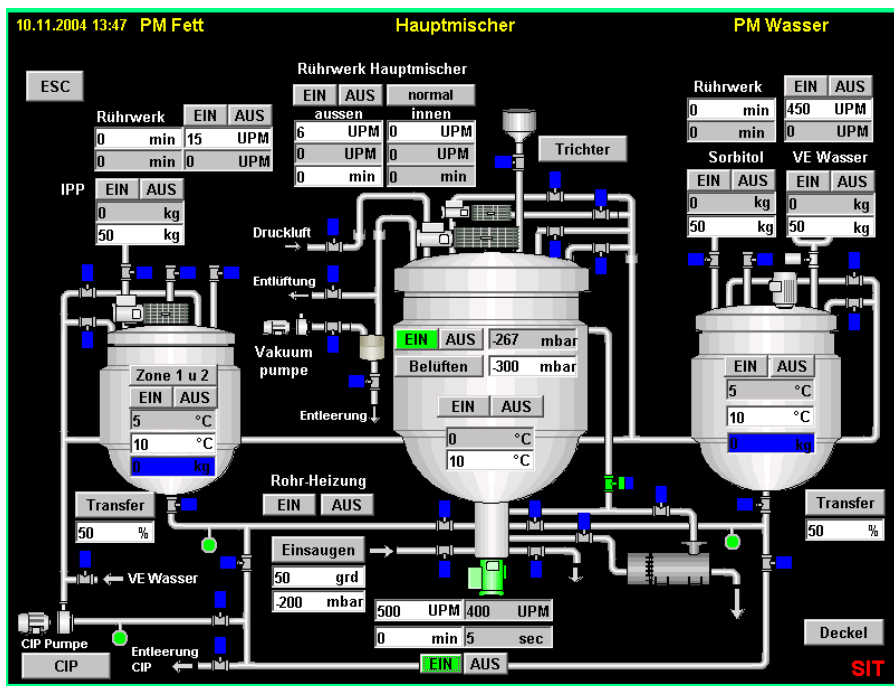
10.11.2004 13:47 PM Fett

Hauptmischer

PM Wasser

ESC

Rührwerk Hauptmischer

EIN AUS normal

aussen innen

6 UPM 0 UPM

0 UPM 0 UPM

0 min 0 min

Rührwerk

EIN AUS

0 min 15 UPM

0 min 0 UPM

IPP

EIN AUS

0 kg

50 kg

Trichter

Rührwerk

EIN AUS

0 min 450 UPM

0 min 0 UPM

Sorbitol

EIN AUS

0 kg

50 kg

VE Wasser

EIN AUS

0 kg

50 kg

Druckluft

Entlüftung

Vakuum pumpe

Entleerung

EIN AUS -267 mbar

Belüften -300 mbar

EIN AUS

0 °C

10 °C

Zone 1 u 2

EIN AUS

5 °C

10 °C

0 kg

EIN AUS

5 °C

10 °C

0 kg

Rohr-Heizung

EIN AUS

Transfer

50 %

Transfer

50 %

Einsaugen

50 grd

-200 mbar

VE Wasser

500 UPM 400 UPM

0 min 5 sec

CIP Pumpe

CIP

Entleerung CIP

EIN AUS

Deckel

SIT